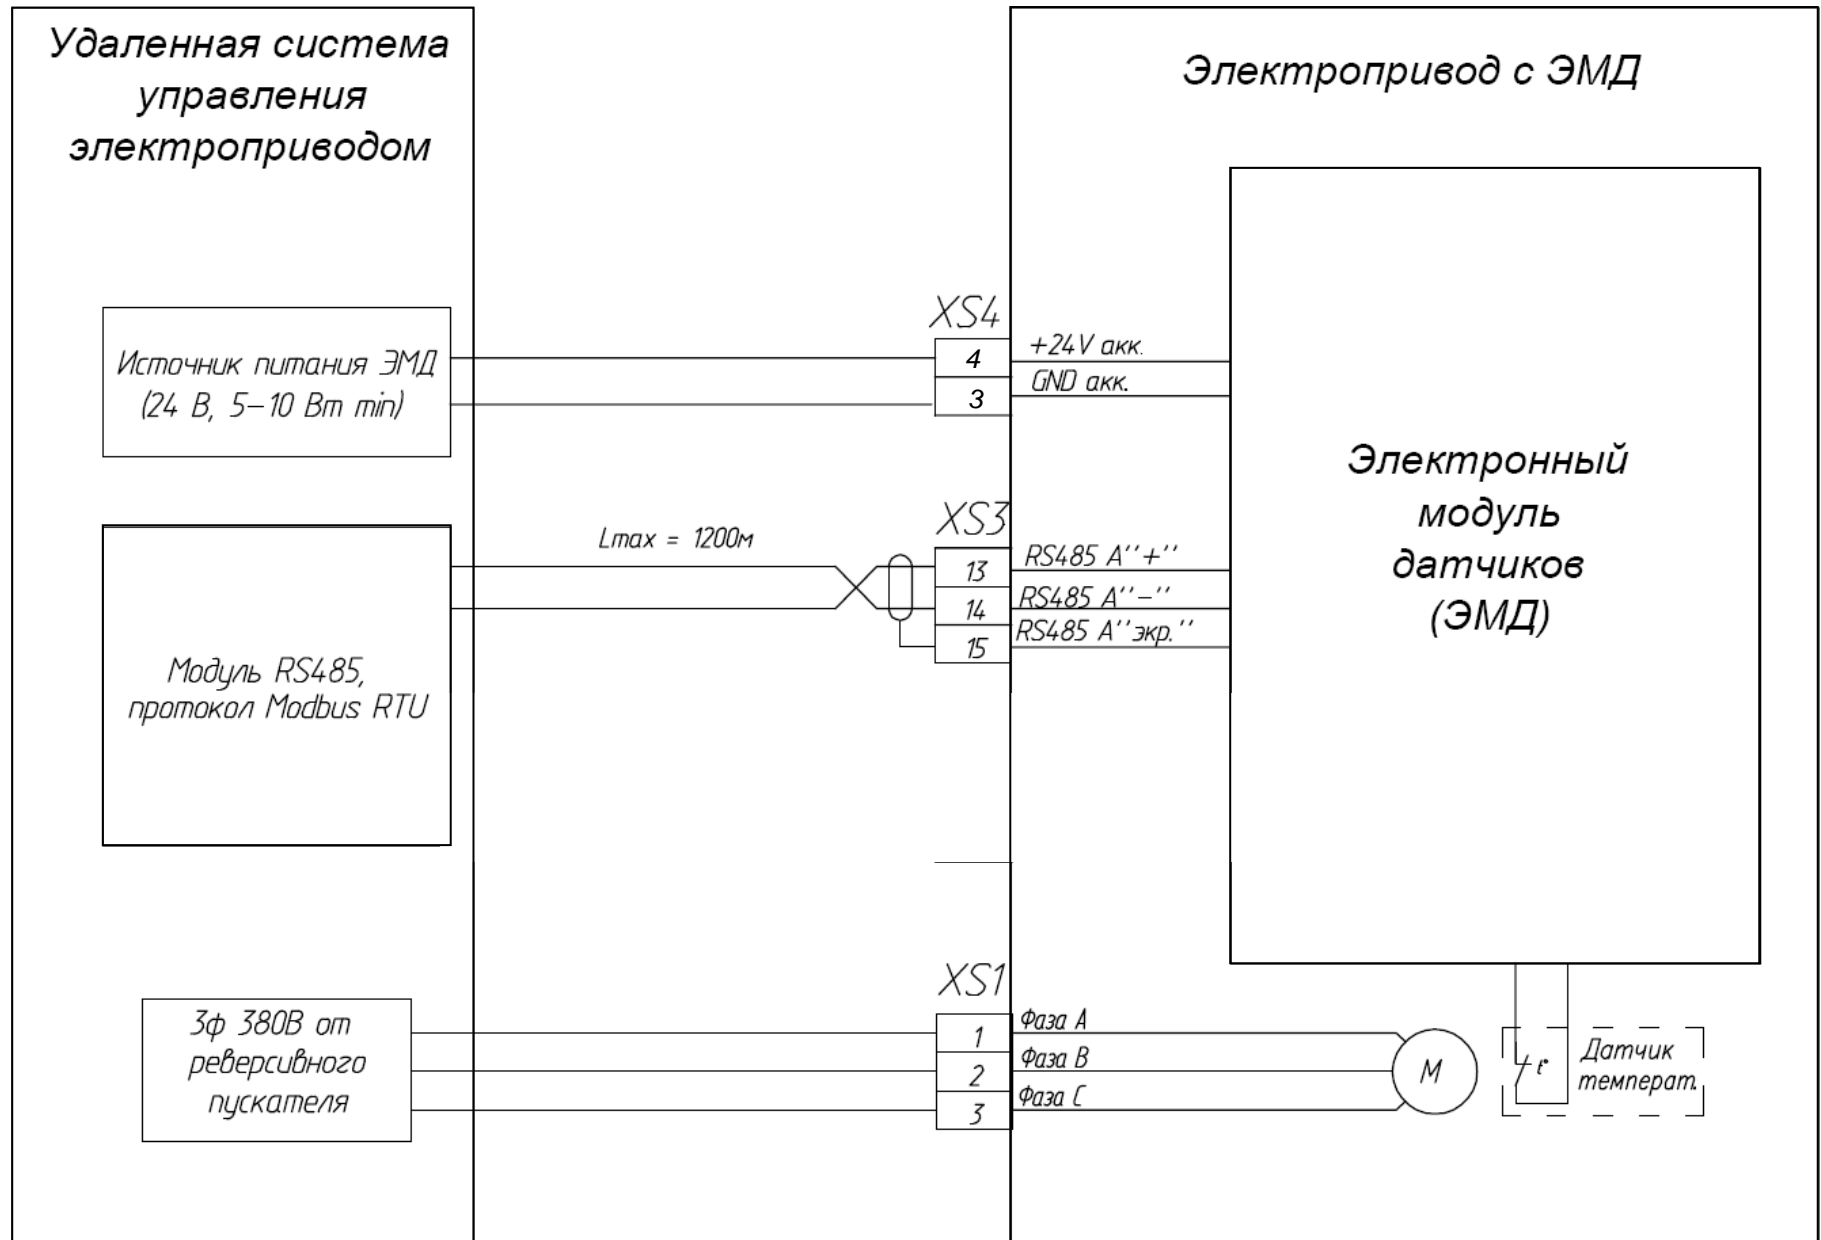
Удаленная система управления электроприводом

Электропривод с ЭМД

Источник питания ЭМД (24 В, 5–10 Вт min)

XS4

4

3

+24V акк.

GND акк.

Электронный модуль датчиков (ЭМД)

Модуль RS485, протокол Modbus RTU

Lmax = 1200м

XS3

13

14

15

RS485 A''+''

RS485 A''–''

RS485 A''экр.''

3ф 380В от реверсивного пускателя

XS1

1

2

3

Фаза A

Фаза B

Фаза C

M

t°

Датчик температ.